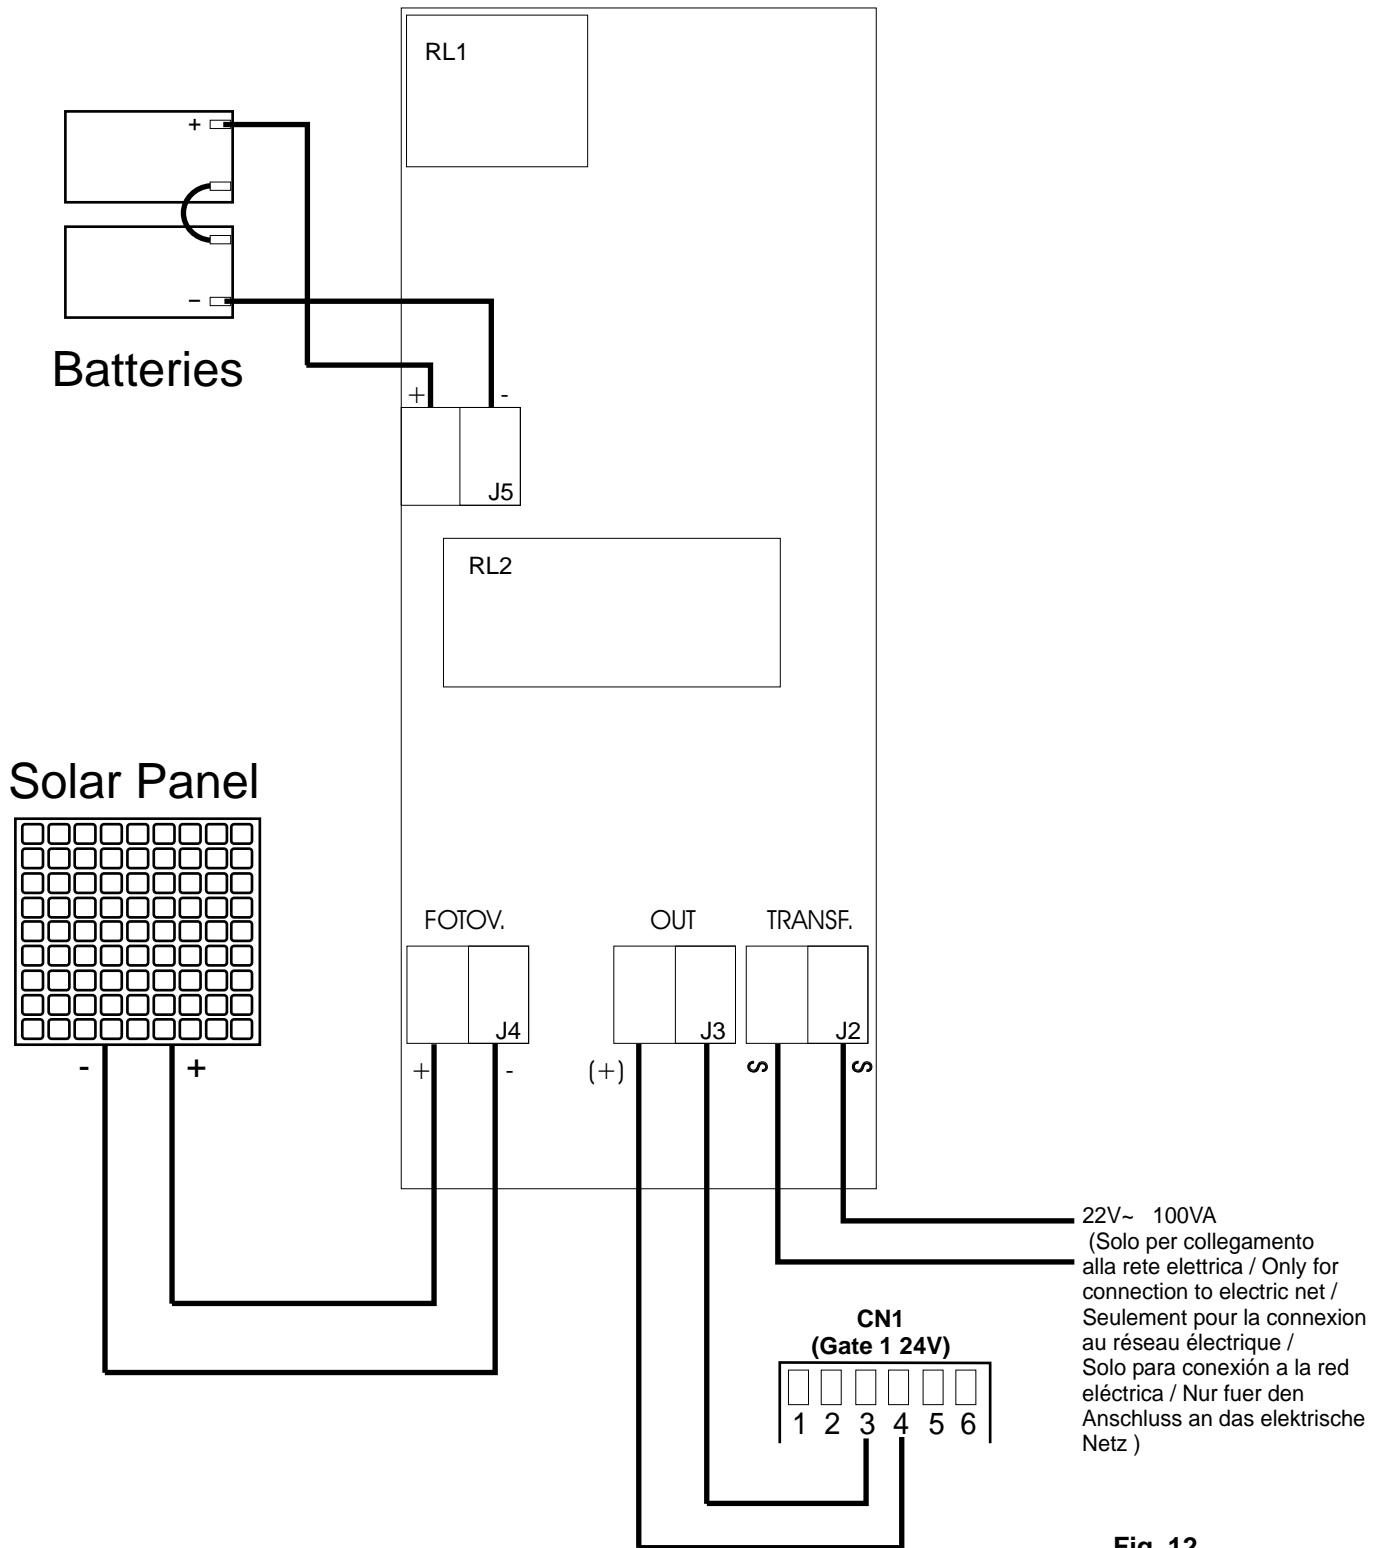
RL1

+

−

Batteries

+

-

J5

RL2

Solar Panel

-

+

FOTOV.

J4

+

-

OUT

J3

(+)

TRANSF.

J2

S

S

22V~ 100VA
(Solo per collegamento alla rete elettrica / Only for connection to electric net / Seulement pour la connexion au réseau électrique / Solo para conexión a la red eléctrica / Nur fuer den Anschluss an das elektrische Netz )

CN1
(Gate 1 24V)

1 2 3 4 5 6

Fig. 12